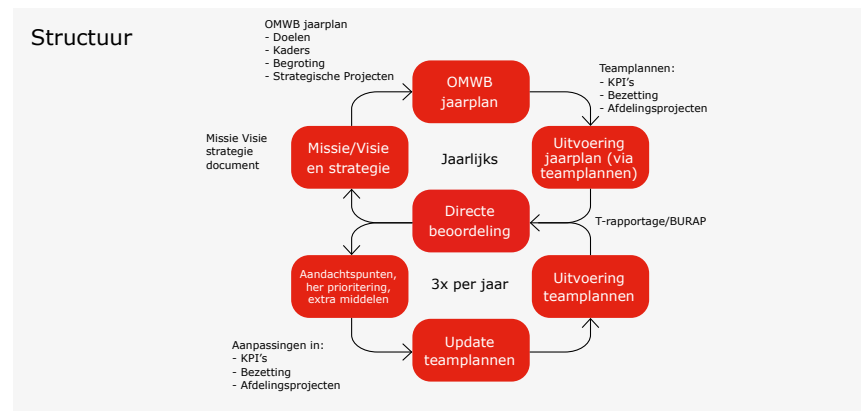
Structuur

OMWB jaarplan
- Doelen
- Kaders
- Begroting
- Strategische Projecten

OMWB jaarplan

Teamplannen:
- KPI's
- Bezetting
- Afdelingsprojecten

Missie Visie strategie document

Missie/Visie en strategie

Jaarlijks

Uitvoering jaarplan (via teamplannen)

Directe beoordeling

T-rapportage/BURAP

Aandachtspunten, her prioritering, extra middelen

3x per jaar

Uitvoering teamplannen

Aanpassingen in:
- KPI's
- Bezetting
- Afdelingsprojecten

Update teamplannen